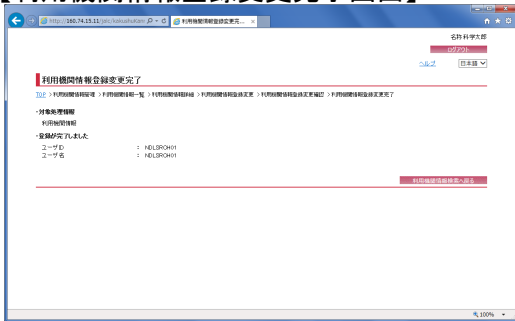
【利用機関情報登録変更完了画面】

http://160.74.15.11/jsfc/kokushoKarri
利用機関情報登録変更完...

名鉄科学太郎
ログアウト
ヘルプ
日本語

利用機関情報登録変更完了

TOP > 利用機関情報管理 > 利用機関情報一覧 > 利用機関情報詳細 > 利用機関情報登録変更 > 利用機関情報登録変更確認 > 利用機関情報登録変更完了

・対象処理情報
利用機関情報

・登録が完了しました
ユーザID : NDLSROH01
ユーザ名 : NDLSROH01

利用機関情報検索へ戻る

100%